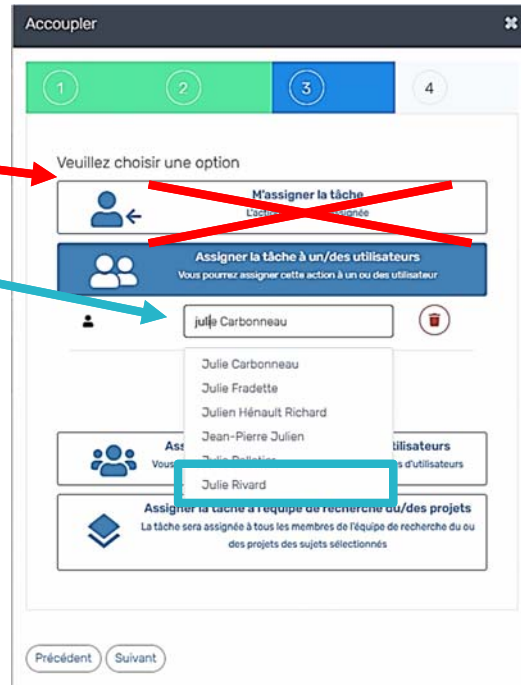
Accoupler

1 2 3 4

Veuillez choisir une option

M'assigner la tâche
L'acti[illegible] assignée

Assigner la tâche à un/des utilisateurs
Vous pourrez assigner cette action à un ou des utilisateur

julie Carbonneau

Julie Carbonneau
Julie Fradette
Julien Hénault Richard
Jean-Pierre Julien
Julie Pelletier
Julie Rivard

Ass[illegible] utilisateurs
Vous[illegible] d'utilisateurs

Assigner la tâche à l'équipe de recherche du/des projets
La tâche sera assignée à tous les membres de l'équipe de recherche du ou des projets des sujets sélectionnés

Précédent Suivant